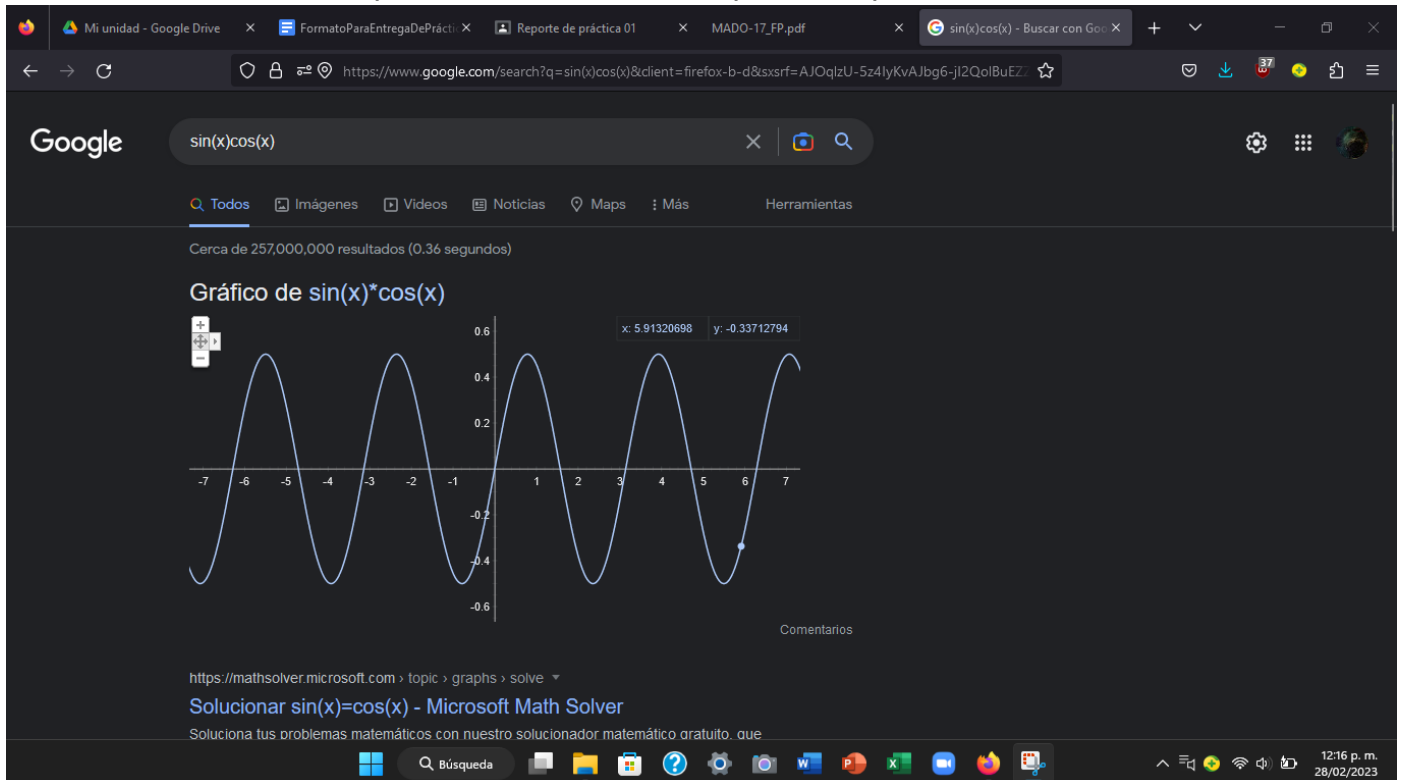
Mi unidad - Google Drive ×
FormatoParaEntregaDePrácti ×
Reporte de práctica 01 ×
MADO-17_FP.pdf ×
sin(x)cos(x) - Buscar con Goo ×

https://www.google.com/search?q=sin(x)cos(x)&client=firefox-b-d&sxsrf=AJOqlzU-5z4lyKvAJbg6-jI2QolBuEZ

37

Google

sin(x)cos(x)

Todos Imágenes Videos Noticias Maps Más Herramientas

Cerca de 257,000,000 resultados (0.36 segundos)

Gráfico de sin(x)*cos(x)

x: 5.91320698 y: -0.33712794

0.6
0.4
0.2
-7 -6 -5 -4 -3 -2 -1 1 2 3 4 5 6 7
-0.2
-0.4
-0.6

Comentarios

https://mathsolver.microsoft.com › topic › graphs › solve

Solucionar sin(x)=cos(x) - Microsoft Math Solver

Soluciona tus problemas matemáticos con nuestro solucionador matemático gratuito, que

Búsqueda

12:16 p. m.
28/02/2023